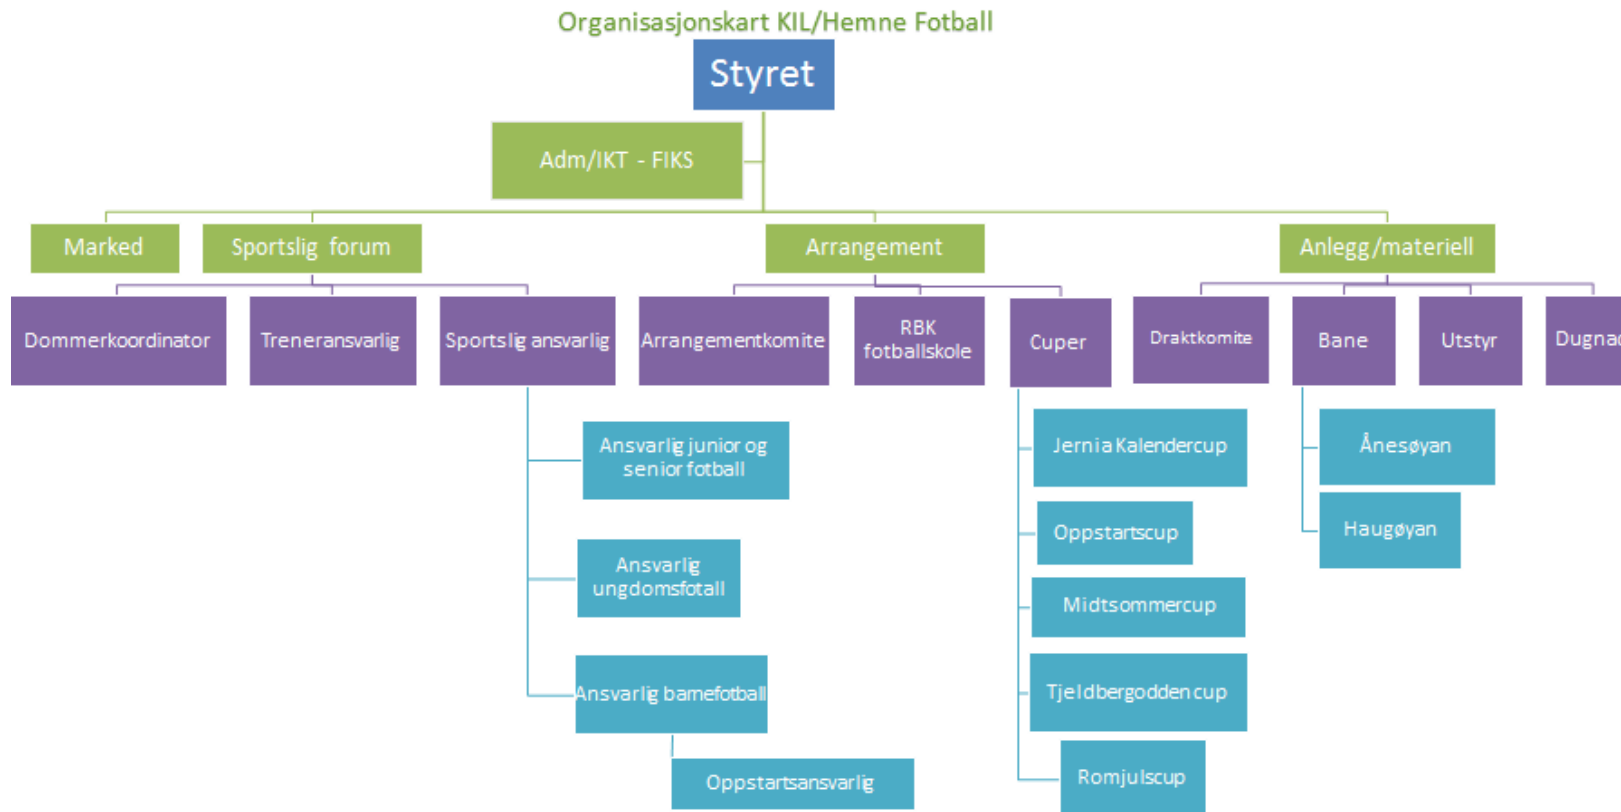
Organisasjonskart KIL/Hemne Fotball

Styret

Adm/IKT - FIKS

Marked

Sportslig forum

Arrangement

Anlegg/materiell

Dommerkoordinator

Treneransvarlig

Sportslig ansvarlig

Arrangementkomite

RBK fotballskole

Cuper

Draktkomite

Bane

Utstyr

Dugna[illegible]

Ansvarlig junior og senior fotball

Ansvarlig ungdomsfotall

Ansvarlig barnefotball

Oppstartsansvarlig

Jernia Kalendercup

Oppstartscup

Midtsommercup

Tjeldbergodden cup

Romjulscup

Ånesøyan

Haugøyan